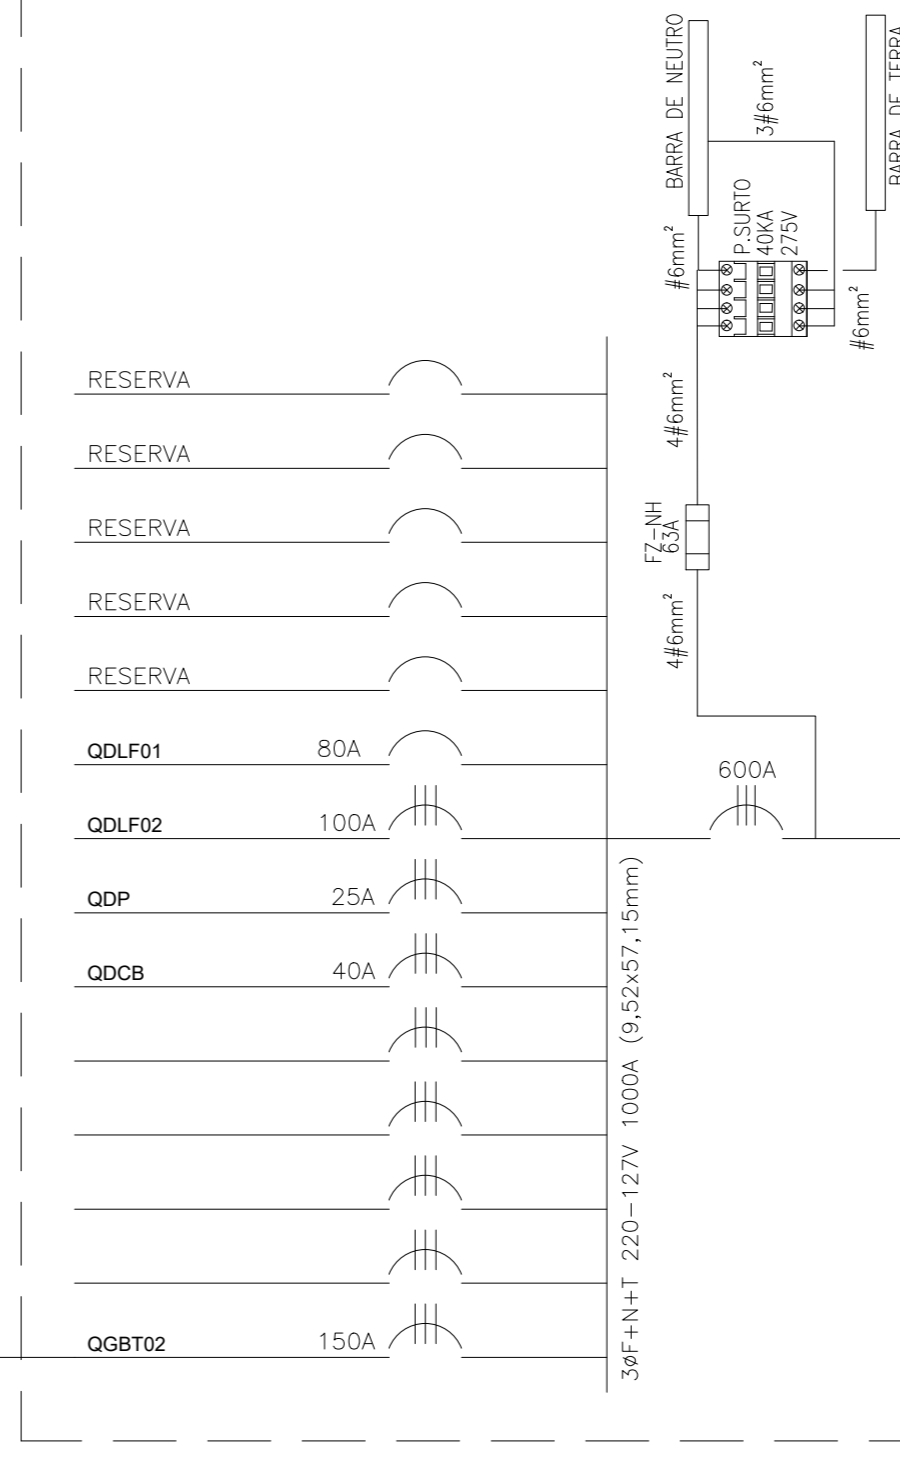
BARRA DE NEUTRO
3#6mm²
BARRA DE TERRA
P.SURTO
40KA
275V
#6mm²
#6mm²
RESERVA
RESERVA
RESERVA
RESERVA
RESERVA
4#6mm²
FZ-NH
63A
4#6mm²
QDLF01
80A
600A
QDLF02
100A
QDP
25A
QDCB
40A
3øF+N+T 220-127V 1000A (9,52x57,15mm)
QGBT02
150A